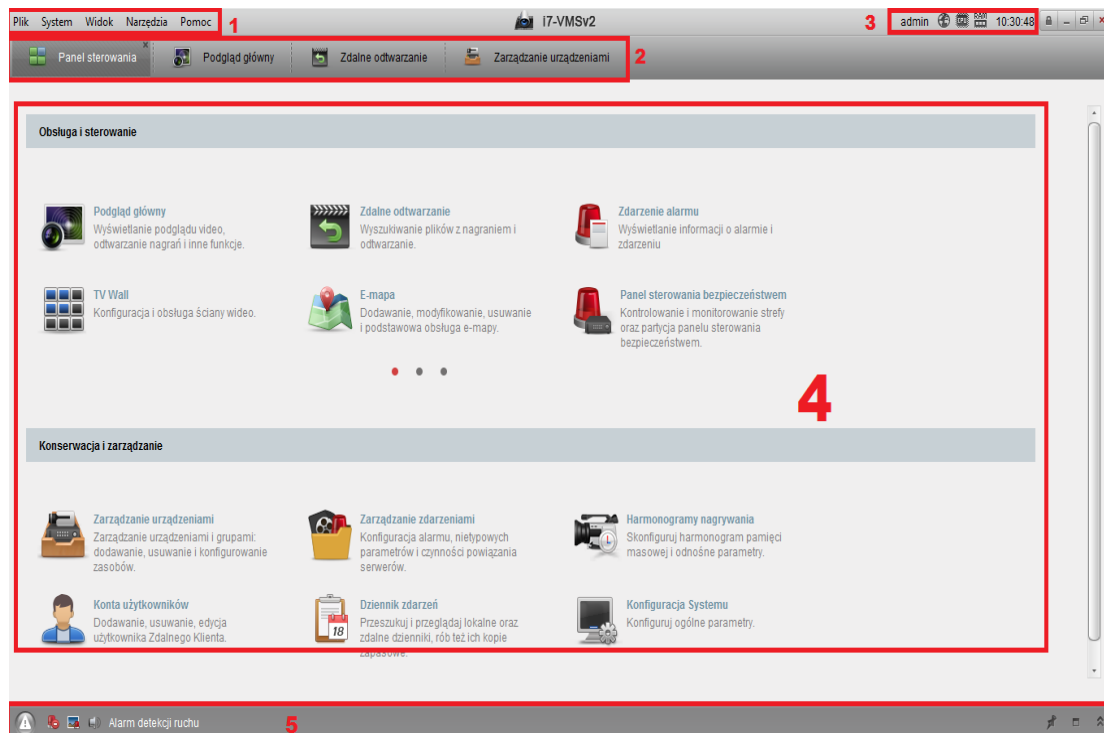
Plik System Widok Narzędzia Pomoc 1

I7-VMSv2

3 admin 10:30:48

Panel sterowania Podgląd główny Zdalne odtwarzanie Zarządzanie urządzeniami 2

Obsługa i sterowanie

Podgląd główny
Wyświetlanie podglądu video, odtwarzanie nagrań i inne funkcje.

Zdalne odtwarzanie
Wyszukiwanie plików z nagraniem i odtwarzanie.

Zdarzenie alarmu
Wyświetlanie informacji o alarmie i zdarzeniu

TV Wall
Konfiguracja i obsługa ściany wideo.

E-mapa
Dodawanie, modyfikowanie, usuwanie i podstawowa obsługa e-mapy.

Panel sterowania bezpieczeństwem
Kontrolowanie i monitorowanie strefy oraz partycja panelu sterowania bezpieczeństwem.

4

Konserwacja i zarządzanie

Zarządzanie urządzeniami
Zarządzanie urządzeniami i grupami: dodawanie, usuwanie i konfigurowanie zasobów.

Zarządzanie zdarzeniami
Konfiguracja alarmu, nietypowych parametrów i czynności powiązania serwerów.

Harmonogramy nagrywania
Skonfiguruj harmonogram pamięci masowej i odnośne parametry.

Konta użytkowników
Dodawanie, usuwanie, edycja użytkownika Zdalnego Klienta.

Dziennik zdarzeń
Przeszukuj i przeglądaj lokalne oraz zdalne dzienniki, rób też ich kopie zapasowe.

Konfiguracja Systemu
Konfiguruj ogólne parametry.

Alarm detekcji ruchu 5